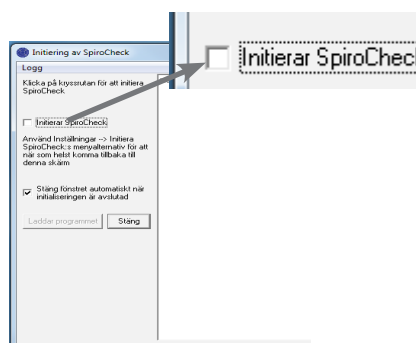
Initiering av SpiroCheck

Logg

Klicka på kryssrutan för att initiera SpiroCheck

Initierar SpiroCheck

Använd Inställningar --> Initiera SpiroCheck:s menyalternativ för att när som helst komma tillbaka till denna skärm

Stäng fönstret automatiskt när initialiseringen är avslutad

Laddar programmet

Stäng

Initierar SpiroChec